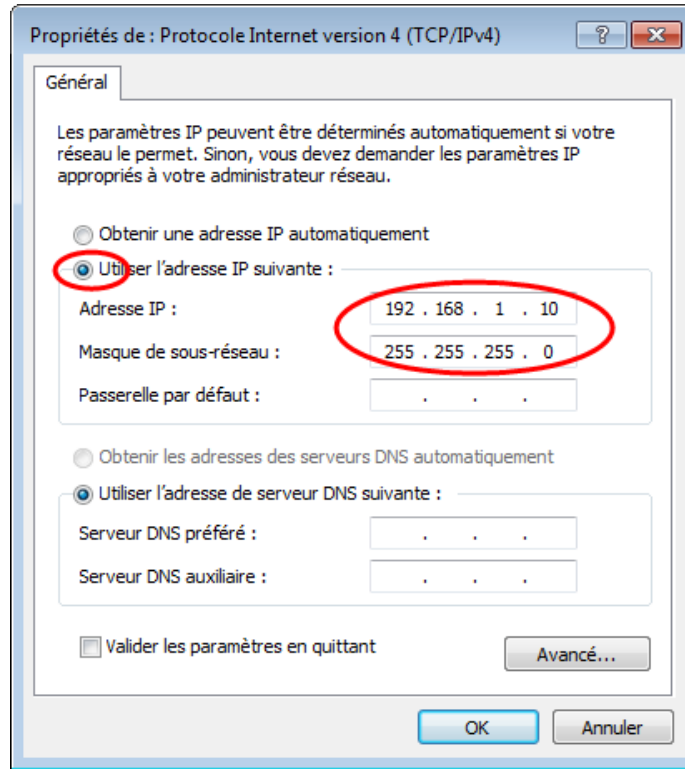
Propriétés de : Protocole Internet version 4 (TCP/IPv4)

?

Général

Les paramètres IP peuvent être déterminés automatiquement si votre réseau le permet. Sinon, vous devez demander les paramètres IP appropriés à votre administrateur réseau.

Obtenir une adresse IP automatiquement

Utiliser l'adresse IP suivante :

Adresse IP : 192 . 168 . 1 . 10

Masque de sous-réseau : 255 . 255 . 255 . 0

Passerelle par défaut : . . .

Obtenir les adresses des serveurs DNS automatiquement

Utiliser l'adresse de serveur DNS suivante :

Serveur DNS préféré : . . .

Serveur DNS auxiliaire : . . .

Valider les paramètres en quittant

Avancé...

OK

Annuler